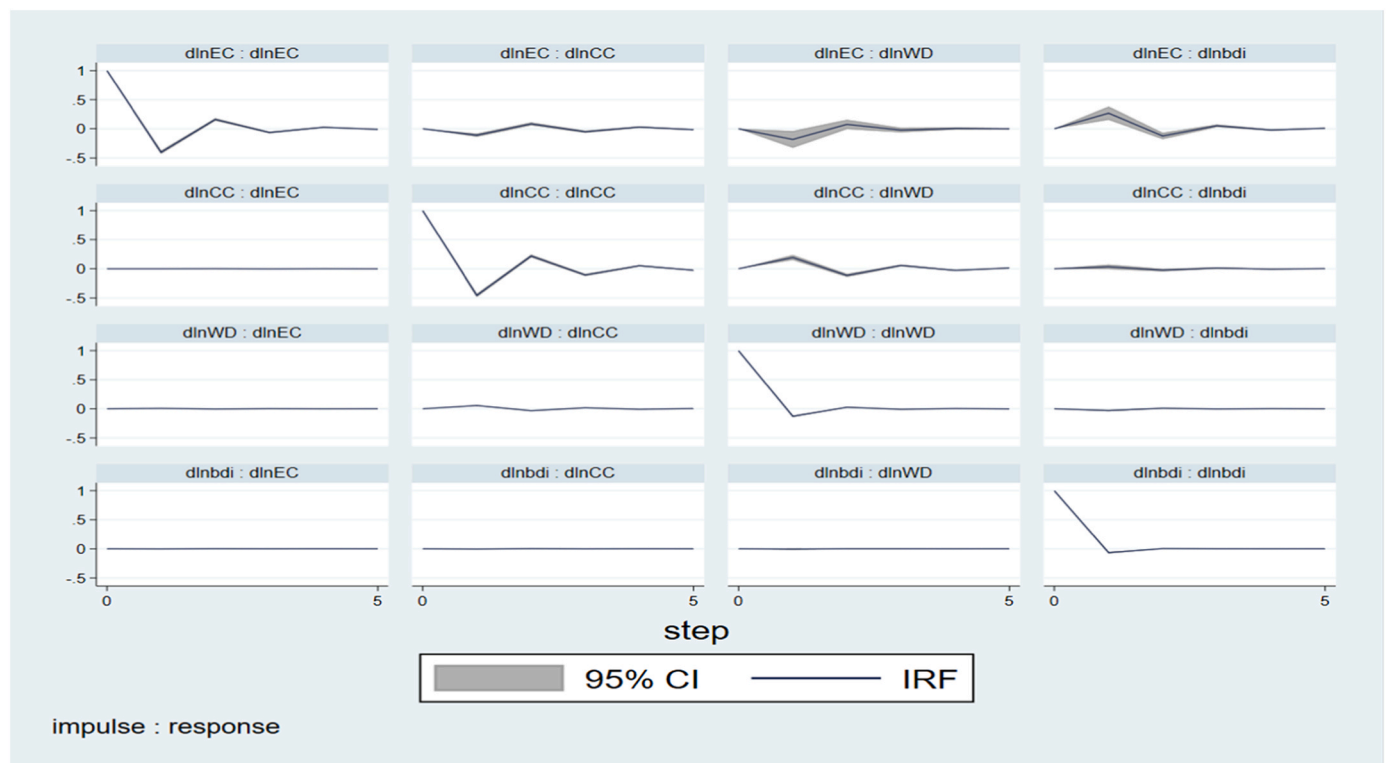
dlnEC : dlnEC

dlnEC : dlnCC

dlnEC : dlnWD

dlnEC : dlnbdi

dlnCC : dlnEC

dlnCC : dlnCC

dlnCC : dlnWD

dlnCC : dlnbdi

dlnWD : dlnEC

dlnWD : dlnCC

dlnWD : dlnWD

dlnWD : dlnbdi

dlnbdi : dlnEC

dlnbdi : dlnCC

dlnbdi : dlnWD

dlnbdi : dlnbdi

1
.5
0
-.5

0 5 0 5 0 5 0 5

step

95% CI IRF

impulse : response